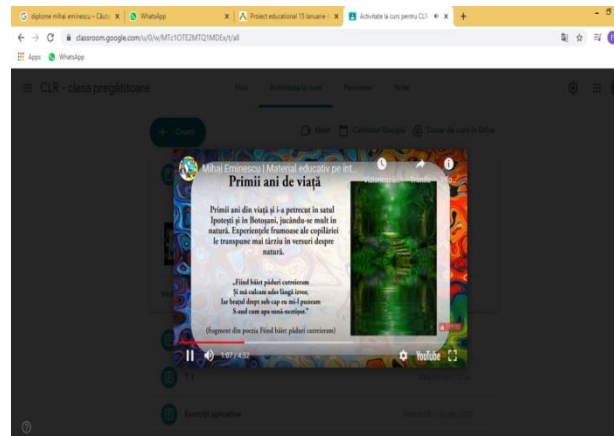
diplome mihai eminescu - Căut × WhatsApp × Proiect educational 15 ianuarie × Activitate la curs pentru CLR × +

classroom.google.com/u/0/w/MTc1OTE2MTQ1MDEx/t/all

Apps WhatsApp

CLR - clasa pregătitoare

Flux Activitate la curs Persoane Note

+ Creați

Meet Calendar Google Dosar de curs în Drive

Mihai Eminescu | Material educativ pe int...

Vizionați mai târziu Trimiteți

Primii ani de viață

Primii ani din viață și i-a petrecut în satul Ipotești și în Botoșani, jucându-se mult în natură. Experiențele frumoase ale copilăriei le transpune mai târziu în versuri despre natură.

„Fiind băiet păduri cutreieram
Și mă culcam adesea lângă izvor,
Iar brațul drept sub cap eu mi-l puneam
S-aud cum apa sună-ncetișor"

(fragment din poezia Fiind băiet păduri cutreieram)

1:07 / 4:52

YouTube

Exerciții aplicative